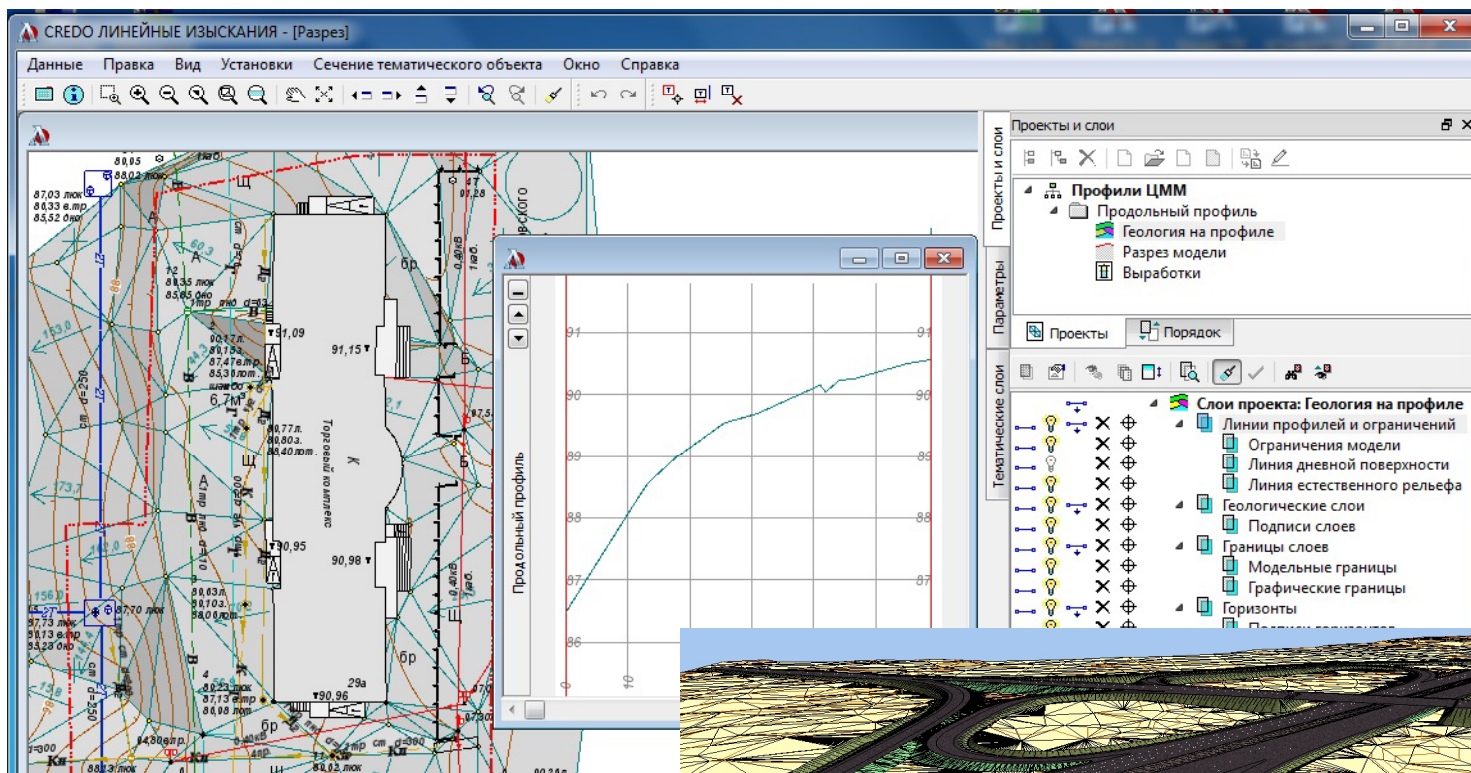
CREDO ЛИНЕЙНЫЕ ИЗЫСКАНИЯ - [Разрез]

Данные Правка Вид Установки Сечение тематического объекта Окно Справка

Проекты и слои

Профили ЦММ
Продольный профиль
Геология на профиле
Разрез модели
Выработки

Проекты Порядок

Слои проекта: Геология на профиле
Линии профилей и ограничений
Ограничения модели
Линия дневной поверхности
Линия естественного рельефа
Геологические слои
Подписи слоев
Границы слоев
Модельные границы
Графические границы
Горизонты

Проекты и слои
Параметры
Тематические слои

Продольный профиль

91
90
89
88
87
86
0
10

80,95
88,02 ввод
87,03 люк
86,33 в.тр.
85,52 дно
91,09
91,15
90,95
90,98
90,96
87,70 люк
87,73 люк
87,13 в.тр.
85,53 дно
6,7м³
Торговый комплекс
К
29а
бр
Б
А
Д
Щ
91,28
0,4кВ
97,5
156,0
153,0
173,7
cm d=250
cm d=300
88,13 люк
84,80 в.тр
86,02 люк
90,21
Кл